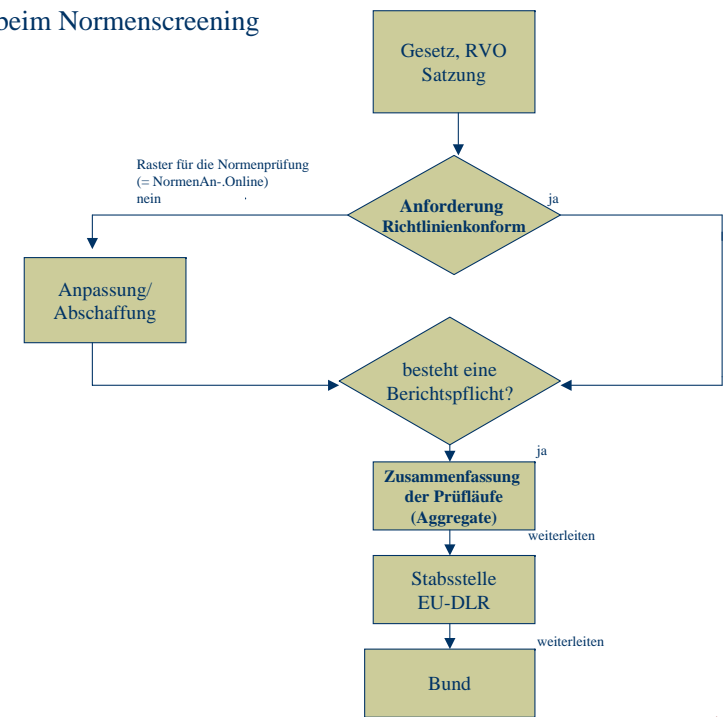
beim Normenscreening

Gesetz, RVO Satzung

Raster für die Normenprüfung (= NormenAn-.Online)
nein

Anforderung Richtlinienkonform

ja

Anpassung/ Abschaffung

besteht eine Berichtspflicht?

ja

Zusammenfassung der Prüfläufe (Aggregate)

weiterleiten

Stabsstelle EU-DLR

weiterleiten

Bund